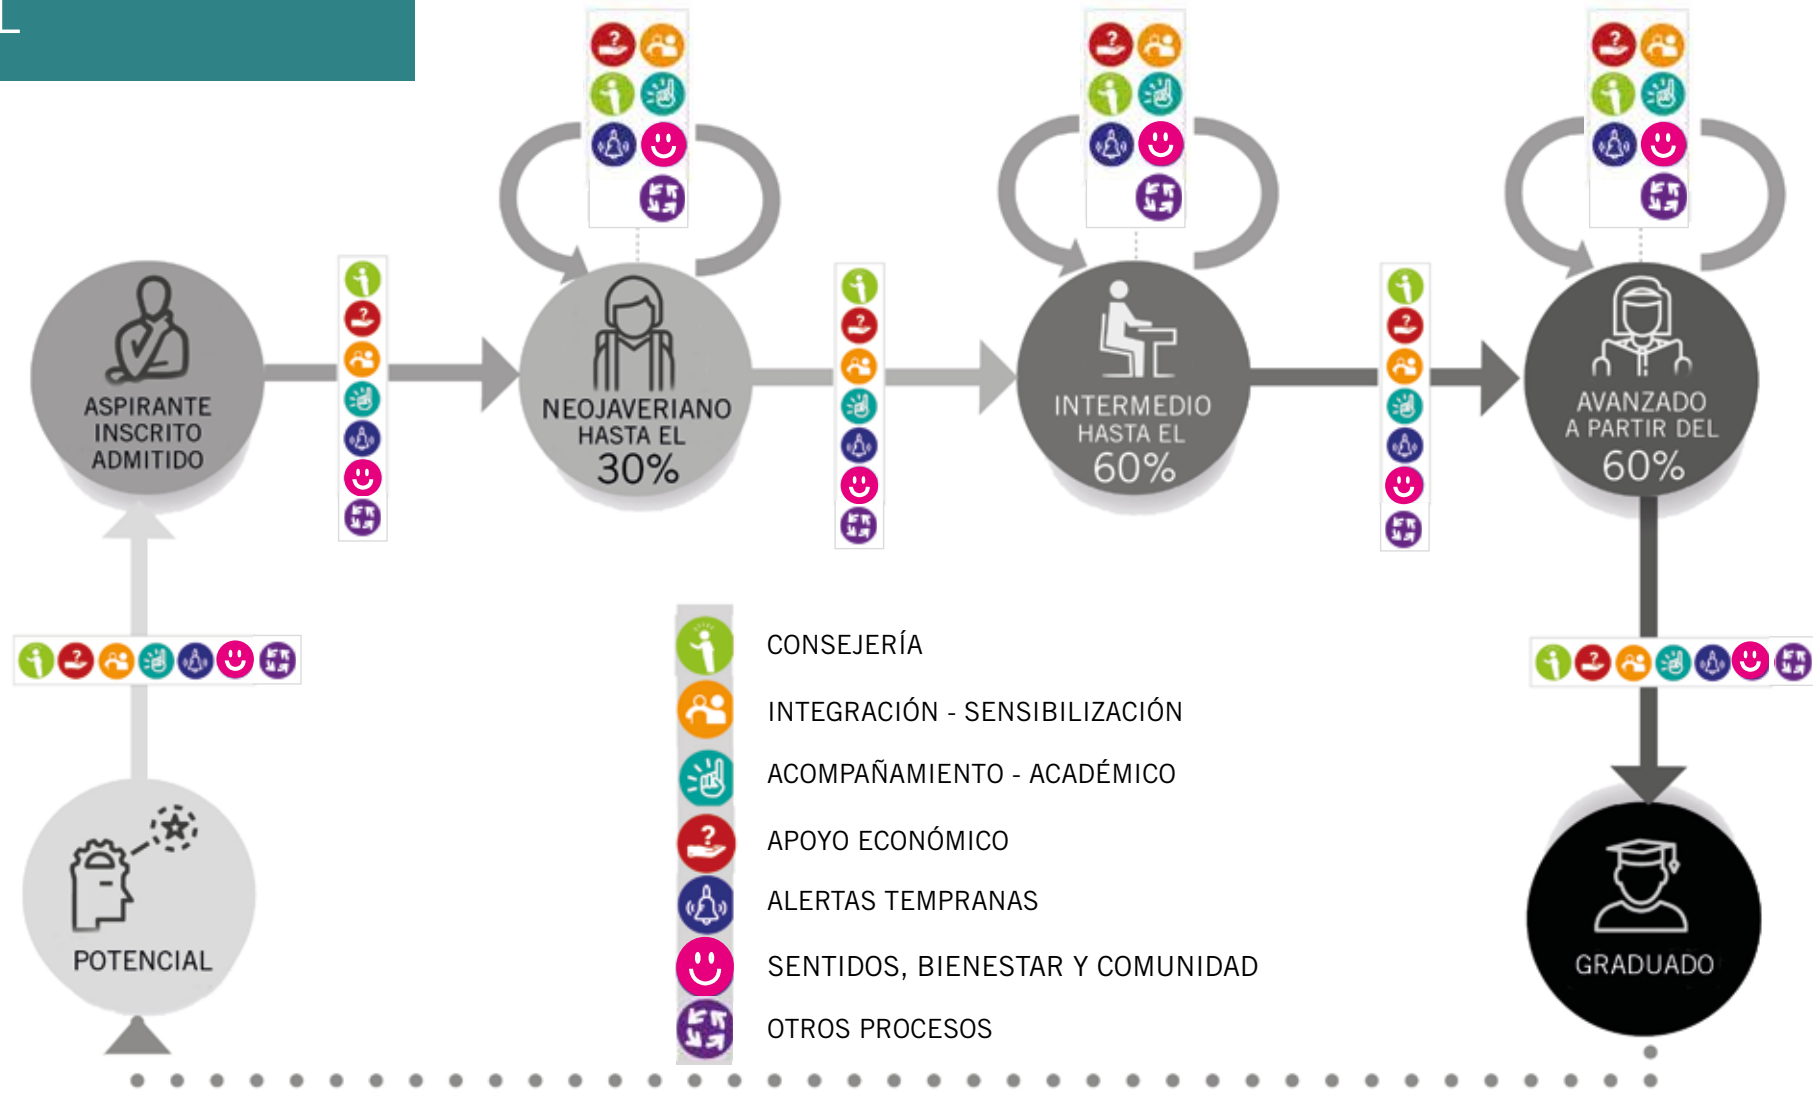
ASPIRANTE INSCRITO ADMITIDO

NEOJAVERIANO HASTA EL 30%

INTERMEDIO HASTA EL 60%

AVANZADO A PARTIR DEL 60%

POTENCIAL

GRADUADO

CONSEJERÍA

INTEGRACIÓN - SENSIBILIZACIÓN

ACOMPAÑAMIENTO - ACADÉMICO

APOYO ECONÓMICO

ALERTAS TEMPRANAS

SENTIDOS, BIENESTAR Y COMUNIDAD

OTROS PROCESOS